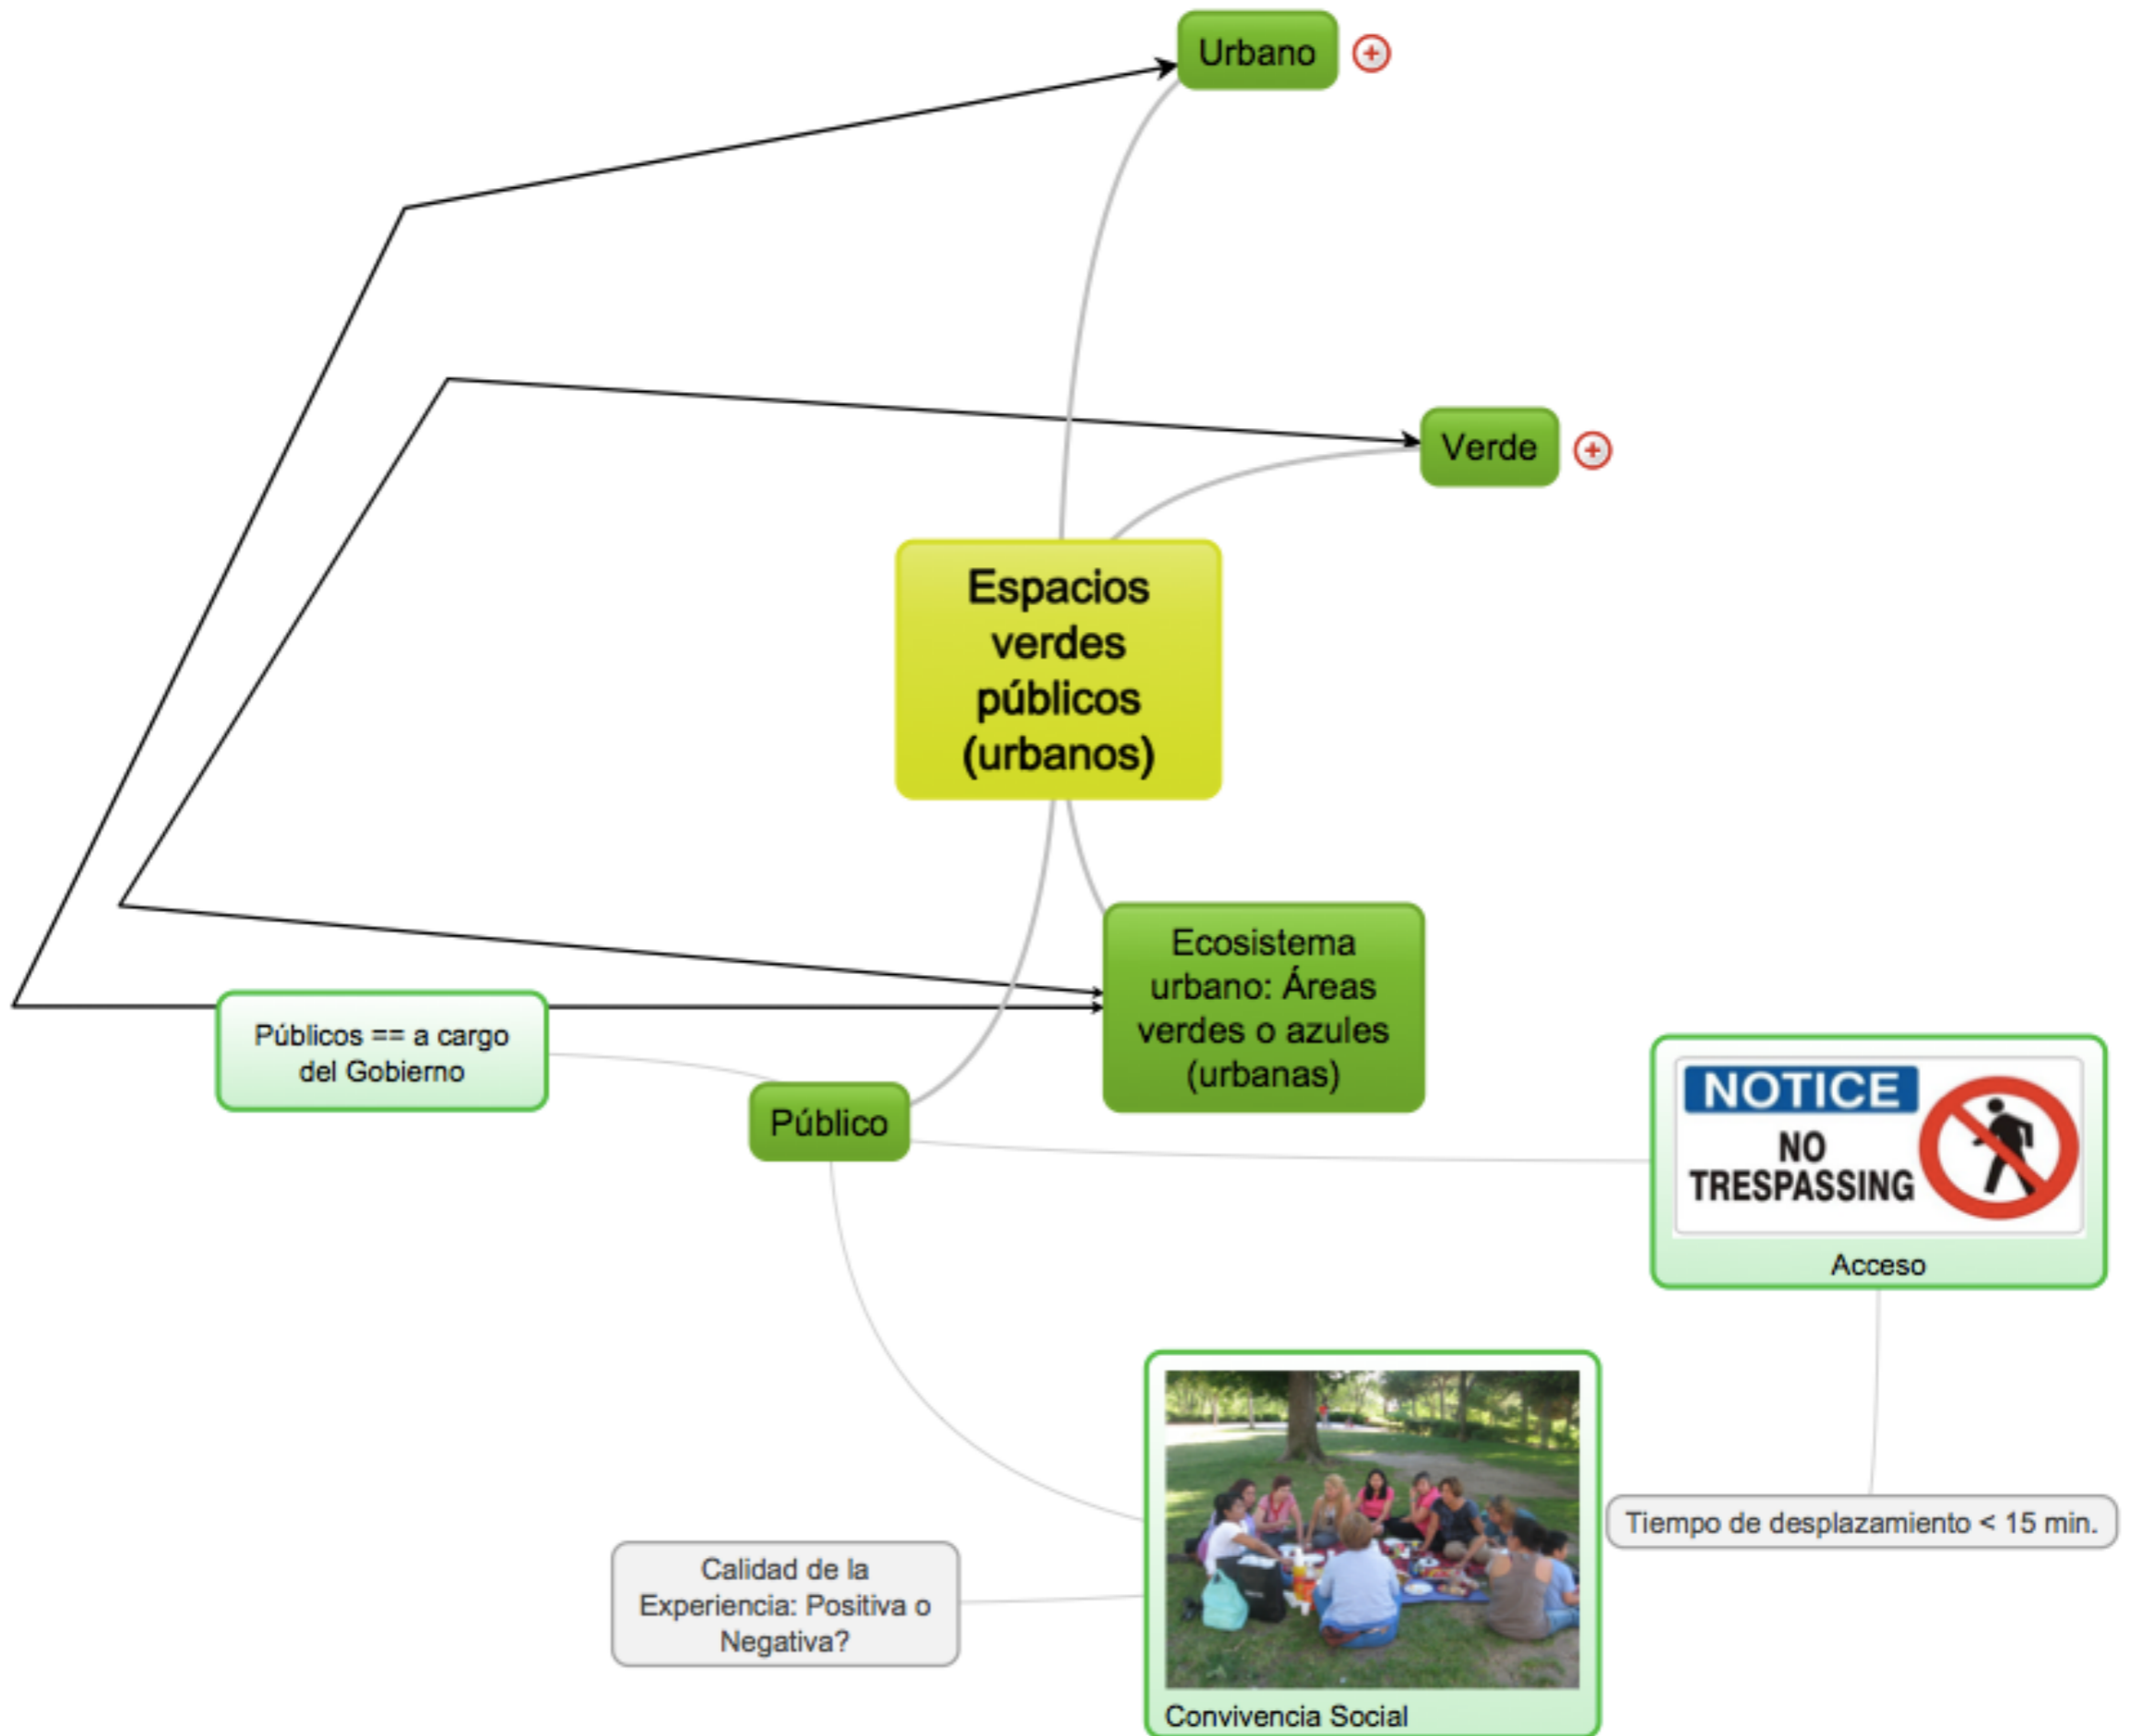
Urbano

Verde

Espacios verdes públicos (urbanos)

Ecosistema urbano: Áreas verdes o azules (urbanas)

Públicos == a cargo del Gobierno

Público

NOTICE
NO TRESPASSING

Acceso

Tiempo de desplazamiento < 15 min.

Calidad de la Experiencia: Positiva o Negativa?

Convivencia Social